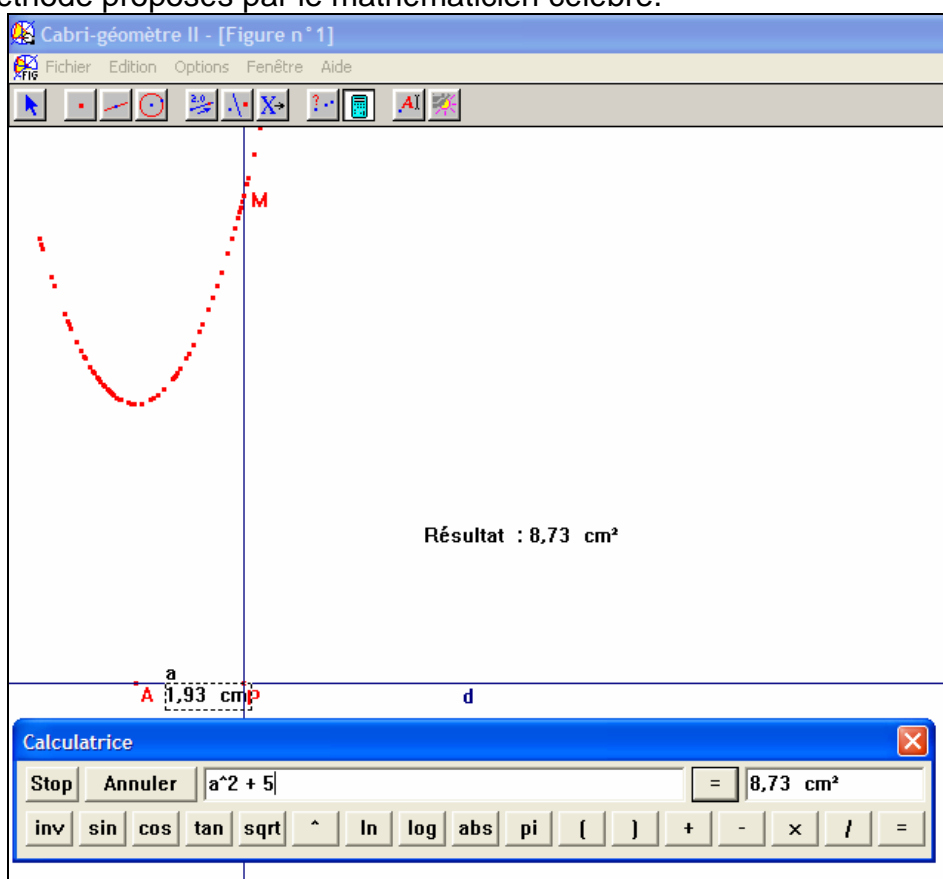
Cabri-géomètre II - [Figure n°1]

Fichier Edition Options Fenêtre Aide

M

Résultat : 8,73 cm²

a

A 1,93 cm P

d

Calculatrice

Stop Annuler a^2 + 5 = 8,73 cm²

inv sin cos tan sqrt ^ ln log abs pi ( ) + - × / =